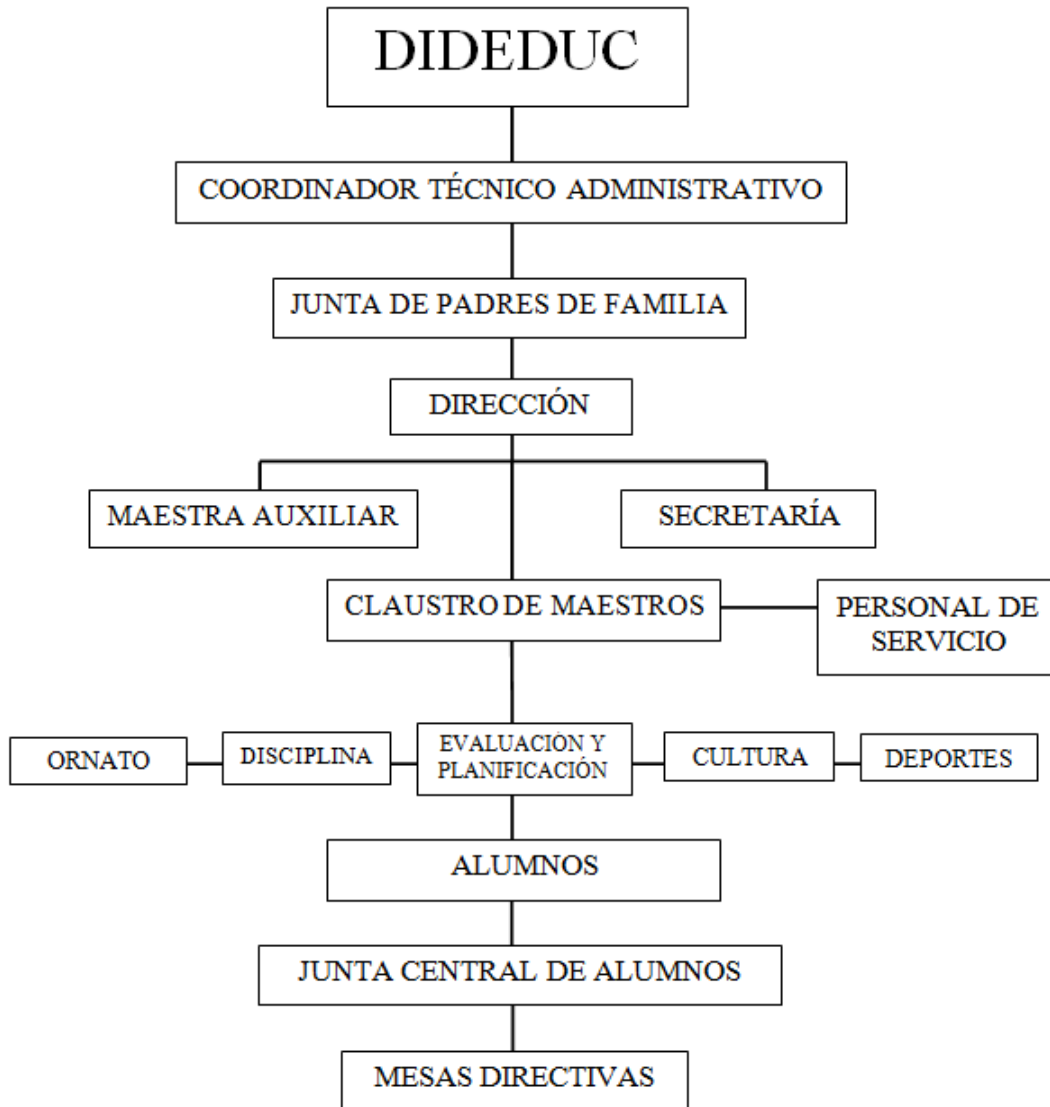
DIDEDUC

COORDINADOR TÉCNICO ADMINISTRATIVO

JUNTA DE PADRES DE FAMILIA

DIRECCIÓN

MAESTRA AUXILIAR

SECRETARÍA

CLAUSTRO DE MAESTROS

PERSONAL DE SERVICIO

ORNATO

DISCIPLINA

EVALUACIÓN Y PLANIFICACIÓN

CULTURA

DEPORTES

ALUMNOS

JUNTA CENTRAL DE ALUMNOS

MESAS DIRECTIVAS